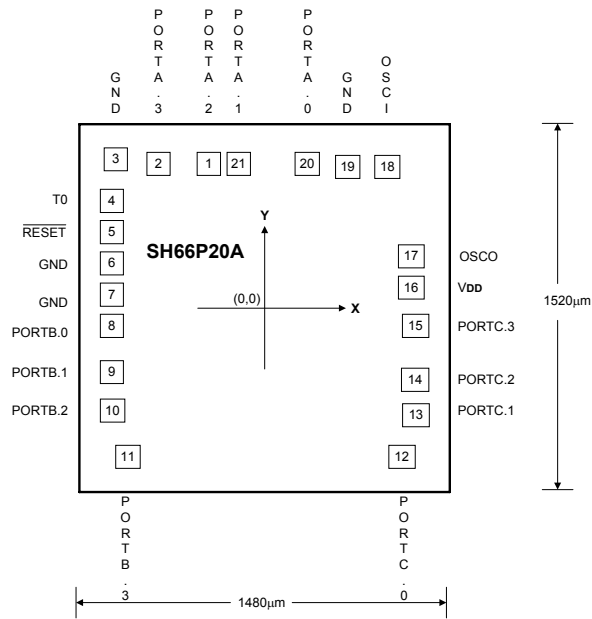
GND
PORTA.3
PORTA.2
PORTA.1
PORTA.0
GND
OSCI

3 2 1 21 20 19 18

T0 4
$\overline{RESET}$ 5
GND 6
GND 7
PORTB.0 8
PORTB.1 9
PORTB.2 10

SH66P20A

Y
(0,0)
X

17 OSCO
16 VDD
15 PORTC.3
14 PORTC.2
13 PORTC.1

11 12

1520μm

PORTB.3
PORTC.0

1480μm